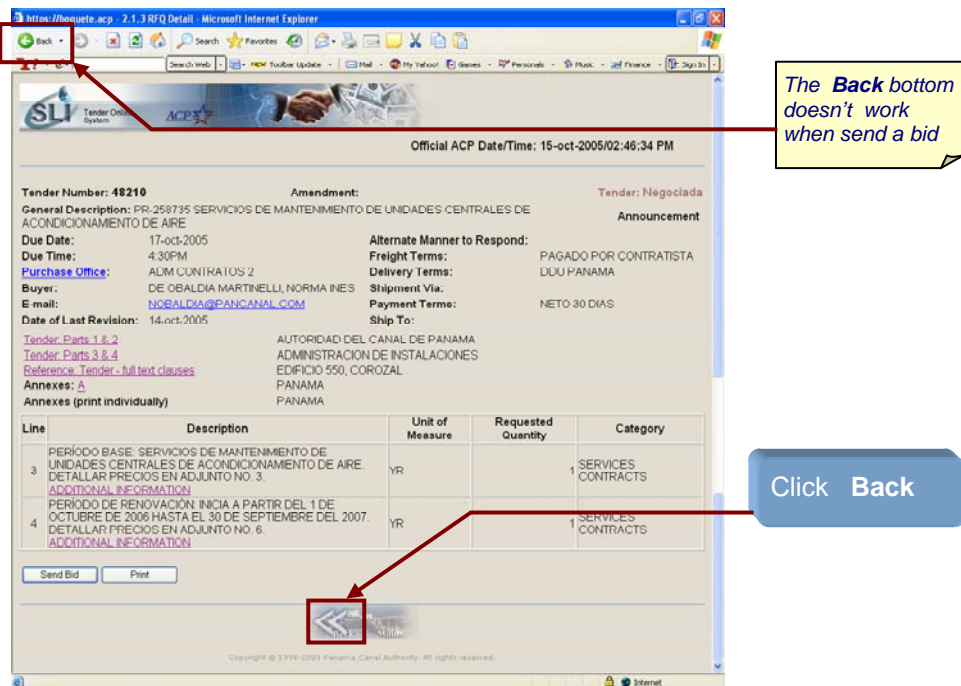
https://boquete.acp - 2.1.3 RFQ Detail - Microsoft Internet Explorer

Back · Search · Favorites

Search Web · Toolbar Update · Mail · My Yahoo! · Games · Personals · Music · Finance · Sign In

SLI Tender Online System ACP

The **Back** bottom doesn't work when send a bid

Official ACP Date/Time: 15-oct-2005/02:46:34 PM

Tender Number: 48210 Amendment: Tender: Negociada

General Description: PR-258735 SERVICIOS DE MANTENIMIENTO DE UNIDADES CENTRALES DE ACONDICIONAMIENTO DE AIRE Announcement

Due Date: 17-oct-2005 Alternate Manner to Respond:
Due Time: 4:30PM Freight Terms: PAGADO POR CONTRATISTA
Purchase Office: ADM CONTRATOS 2 Delivery Terms: DDU PANAMA
Buyer: DE OBALDIA MARTINELLI, NORMA INES Shipment Via:
E-mail: NOBALDIA@PANCANAL.COM Payment Terms: NETO 30 DIAS
Date of Last Revision: 14-oct-2005 Ship To:

Tender: Parts 1 & 2 AUTORIDAD DEL CANAL DE PANAMA
Tender: Parts 3 & 4 ADMINISTRACION DE INSTALACIONES
Reference: Tender - full text clauses EDIFICIO 550, COROZAL
Annexes: A PANAMA
Annexes (print individually) PANAMA

| Line | Description | Unit of Measure | Requested Quantity | Category |
|---|---|---|---|---|
| 3 | PERIODO BASE: SERVICIOS DE MANTENIMIENTO DE UNIDADES CENTRALES DE ACONDICIONAMIENTO DE AIRE. DETALLAR PRECIOS EN ADJUNTO NO. 3. ADDITIONAL INFORMATION | YR | 1 | SERVICES CONTRACTS |
| 4 | PERIODO DE RENOVACION: INICIA A PARTIR DEL 1 DE OCTUBRE DE 2006 HASTA EL 30 DE SEPTIEMBRE DEL 2007. DETALLAR PRECIOS EN ADJUNTO NO. 6. ADDITIONAL INFORMATION | YR | 1 | SERVICES CONTRACTS |

Send Bid Print

Click **Back**

Copyright © 1999-2003 Panama Canal Authority. All rights reserved.

Internet